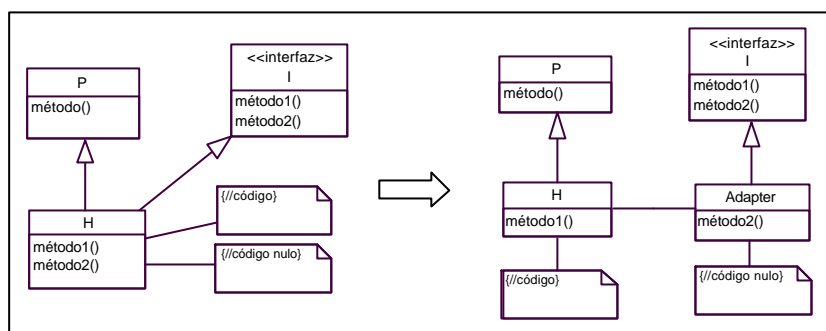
P
método()

<<interfaz>>
I
método1()
método2()

H
método1()
método2()

{//código}

{//código nulo}

P
método()

<<interfaz>>
I
método1()
método2()

H
método1()

Adapter
método2()

{//código}

{//código nulo}